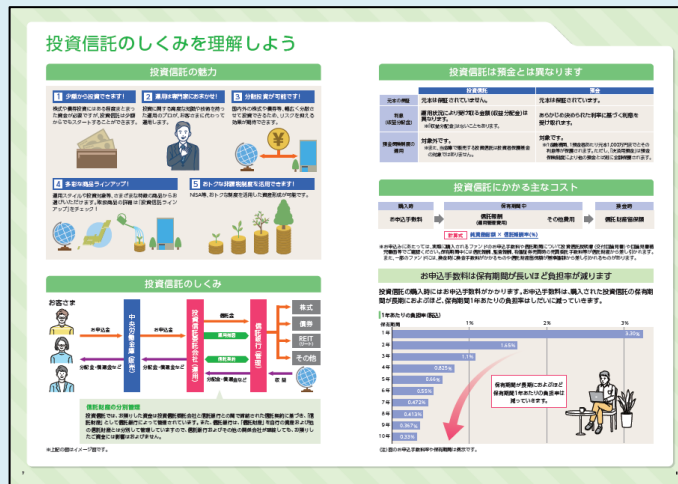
投資信託のしくみを理解しよう

投資信託の魅力

1 少額から投資できます!
株式や債券投資には多額の資金が必要ですが、投資信託は少額からでもスタートすることができます。

2 運用は専門家におまかせ!
経験に富んだ専門家が投資判断を行い運用のプロが、お客さまに代わって運用します。

3 分散投資が可能です!
国内外の株式や債券等、幅広く分散させて投資できるため、リスクを抑える効果が期待できます。

4 多彩な商品ラインアップ!
運用スタイルや投資対象等、さまざまな商品から選べます。

5 おトクな制度を活用できます!
NISA等、おトクな制度を活用して資産形成が可能です。

投資信託のしくみ

お客さま
お申込金
分配金・償還金など
中央労働金庫(販売)
投資信託委託会社(運用)
運用指図
信託銀行(管理)
株式
債券
REIT
その他
投資
収益

信託財産の分別管理
投資信託では、お預りした資金は投資信託委託会社との信託契約に基づき信託銀行が管理します。信託財産は分別管理されているため、運用会社や信託銀行が破綻した場合でも、お客さまの資産は保護されます。

※上記の図はイメージ図です。

投資信託は預金とは異なります

| | 投資信託 | 預金 |
|---|---|---|
| 元本の保証 | 元本は保証されていません。 | 元本は保証されています。 |
| 利益(収益分配金) | 運用状況により受け取る金額(収益分配金)は異なります。 | あらかじめ決められた利率に基づく利息を受け取れます。 |
| 預金保険制度の適用 | 対象外です。 | 対象です。 |

投資信託にかかる主なコスト

購入時 | 保有期間中 | 換金時
お申込手数料 | 信託報酬 | その他費用 | 信託財産留保額

お申込手数料は保有期間が長いほど負担率が減ります

投資信託の購入時にはお申込手数料がかかりますが、お申込手数料は、購入された投資信託の保有期間が長期におよぶほど、保有期間1年あたりの負担率はしだいに減っていきます。

1年あたりの負担率(税込)
保有期間
1% 2% 3%
1年 3.30%
2年 1.65%
3年 1.1%
4年 0.825%
5年 0.66%
6年 0.55%
7年 0.471%
8年 0.413%
9年 0.367%
10年 0.33%

保有期間が長期におよぶほど保有期間1年あたりの負担率は減っていきます。

(注)表のお申込手数料率は税込表示です。